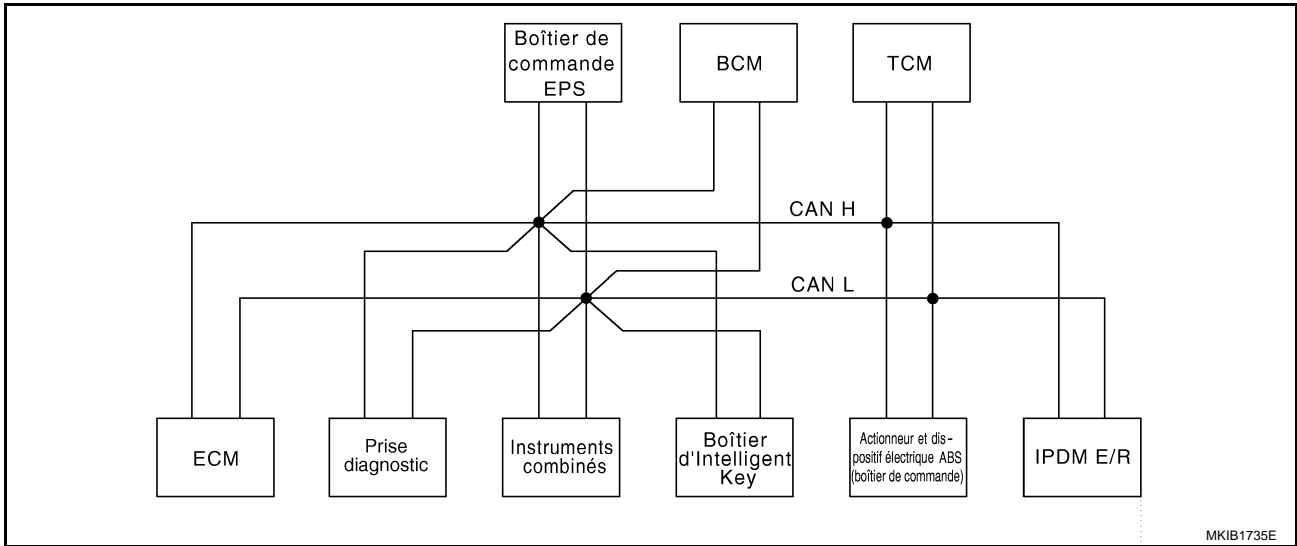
Boîtier de commande EPS

BCM

TCM

CAN H

CAN L

ECM

Prise diagnostic

Instruments combinés

Boîtier d'Intelligent Key

Actionneur et dispositif électrique ABS (boîtier de commande)

IPDM E/R

MKIB1735E